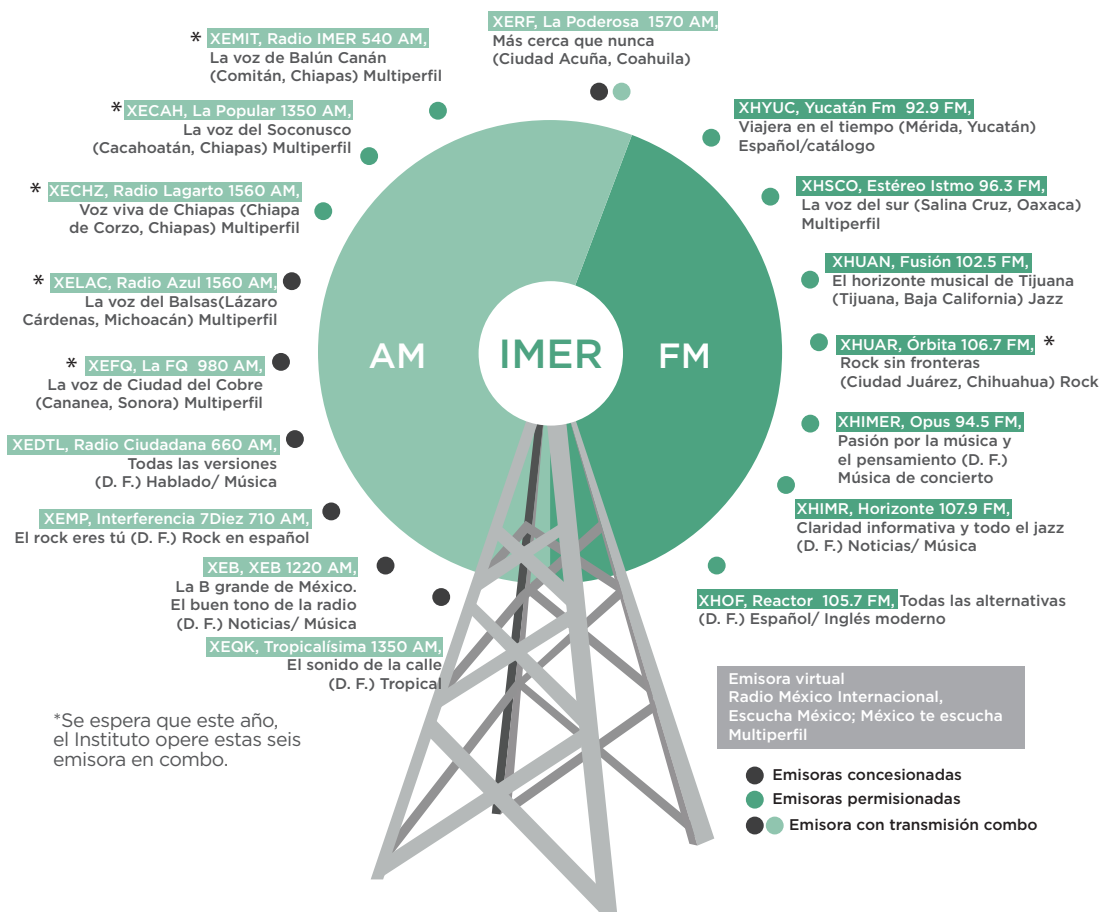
* XEMIT, Radio IMER 540 AM, La voz de Balún Canán (Comitán, Chiapas) Multiperfil

XERF, La Poderosa 1570 AM, Más cerca que nunca (Ciudad Acuña, Coahuila)

* XECAH, La Popular 1350 AM, La voz del Soconusco (Cacahoatán, Chiapas) Multiperfil

XHYUC, Yucatán Fm 92.9 FM, Viajera en el tiempo (Mérida, Yucatán) Español/catálogo

* XECHZ, Radio Lagarto 1560 AM, Voz viva de Chiapas (Chiapa de Corzo, Chiapas) Multiperfil

XHSCO, Estéreo Istmo 96.3 FM, La voz del sur (Salina Cruz, Oaxaca) Multiperfil

XHUAN, Fusión 102.5 FM, El horizonte musical de Tijuana (Tijuana, Baja California) Jazz

* XELAC, Radio Azul 1560 AM, La voz del Balsas(Lázaro Cárdenas, Michoacán) Multiperfil

XHUAR, Órbita 106.7 FM, * Rock sin fronteras (Ciudad Juárez, Chihuahua) Rock

AM

IMER

FM

* XEFQ, La FQ 980 AM, La voz de Ciudad del Cobre (Cananea, Sonora) Multiperfil

XHIMER, Opus 94.5 FM, Pasión por la música y el pensamiento (D. F.) Música de concierto

XEDTL, Radio Ciudadana 660 AM, Todas las versiones (D. F.) Hablado/ Música

XHIMR, Horizonte 107.9 FM, Claridad informativa y todo el jazz (D. F.) Noticias/ Música

XEMP, Interferencia 7Diez 710 AM, El rock eres tú (D. F.) Rock en español

XEB, XEB 1220 AM, La B grande de México. El buen tono de la radio (D. F.) Noticias/ Música

XHOF, Reactor 105.7 FM, Todas las alternativas (D. F.) Español/ Inglés moderno

XEQK, Tropicalísima 1350 AM, El sonido de la calle (D. F.) Tropical

Emisora virtual
Radio México Internacional, Escucha México; México te escucha
Multiperfil

*Se espera que este año, el Instituto opere estas seis emisora en combo.

Emisoras concesionadas
Emisoras permisionadas
Emisora con transmisión combo